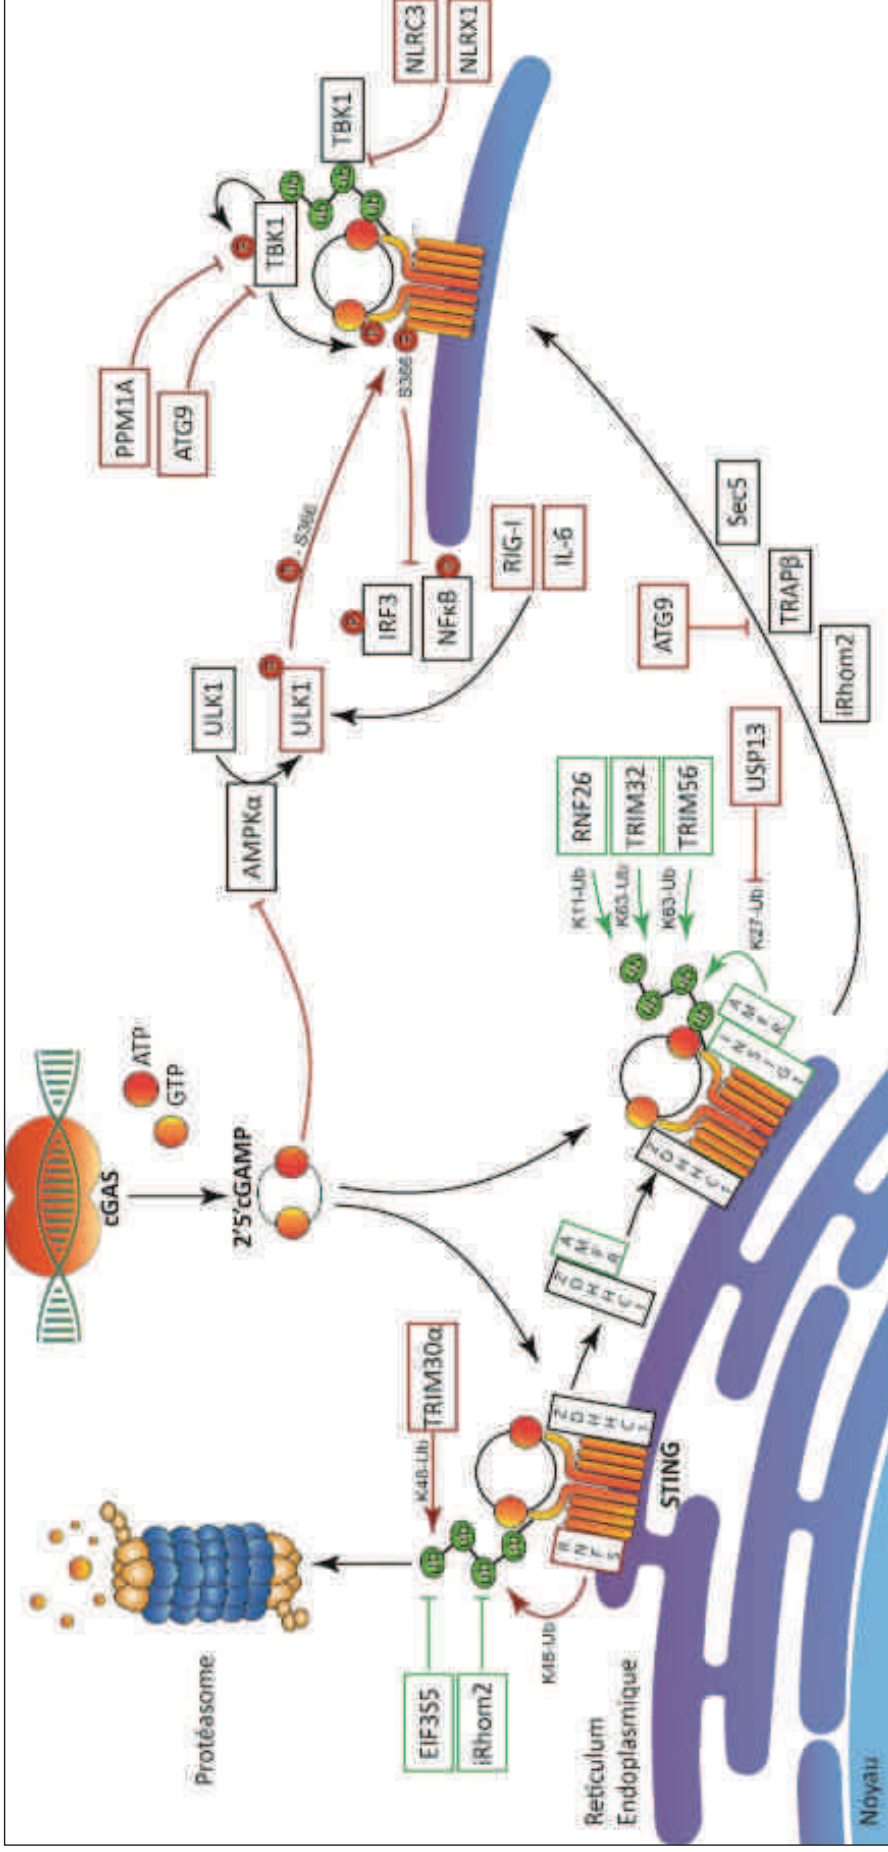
cGAS
ATP
GTP
2'5'cGAMP
AMPKα
ULK1
ULK1
S366
IRF3
NFκB
RIG-I
IL-6
PPM1A
ATG9
TBK1
TBK1
NLRC3
NLRX1
S366
Protéasome
EIF3S5
iRhom2
K48-Ub
K48-Ub
TRIM30α
RNF5
INSIG1
STING
INSIG1
AMFR
INSIG1
AMFR
RNF26
TRIM32
TRIM56
K11-Ub
K63-Ub
K63-Ub
K27-Ub
USP13
ATG9
Sec5
TRAPβ
iRhom2
Reticulum Endoplasmique
Noyau